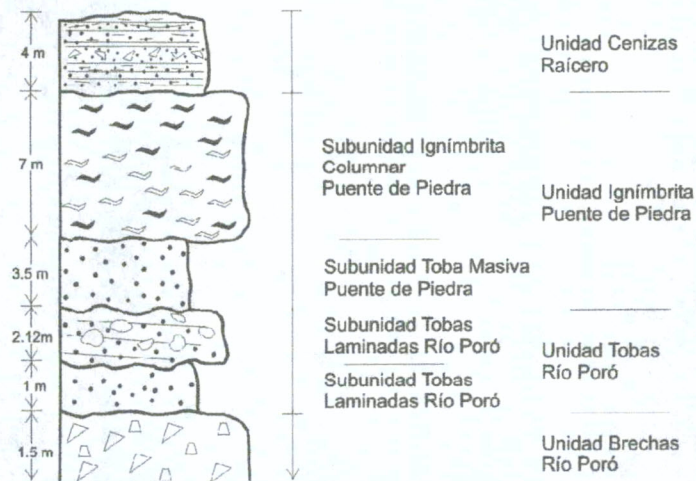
4 m

7 m

3.5 m

2.12m

1 m

1.5 m

Subunidad Ignímbrita Columnar Puente de Piedra

Subunidad Toba Masiva Puente de Piedra

Subunidad Tobas Laminadas Río Poró

Subunidad Tobas Laminadas Río Poró

Unidad Cenizas Raícero

Unidad Ignímbrita Puente de Piedra

Unidad Tobas Río Poró

Unidad Brechas Río Poró